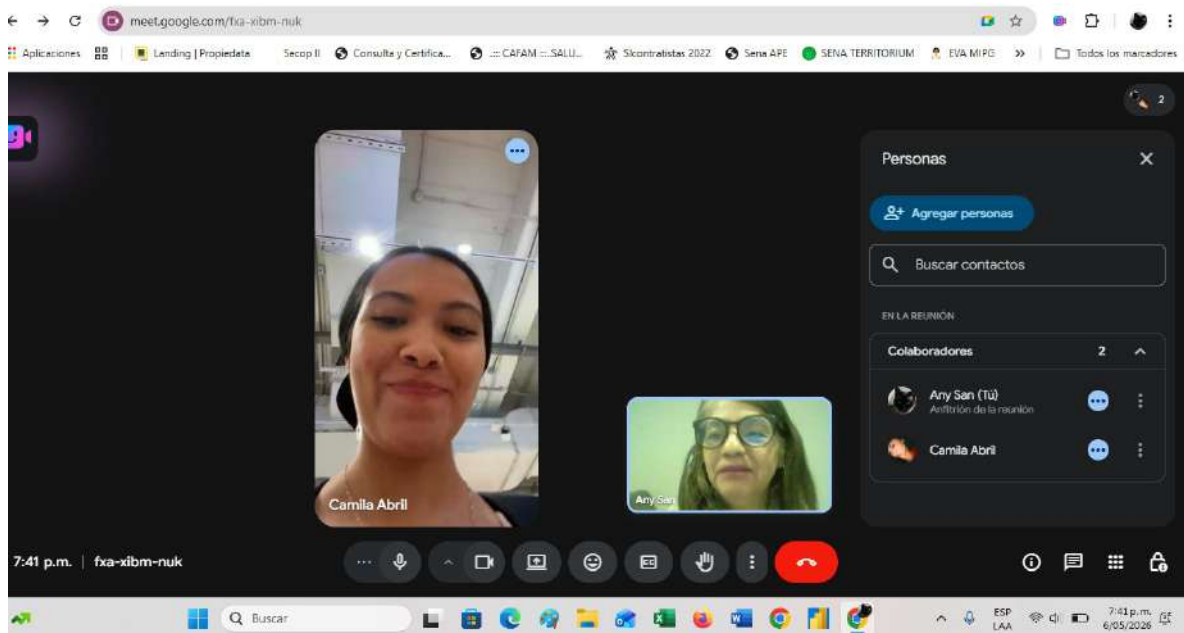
meet.google.com/fxa-xibm-nuk

Aplicaciones | Landing | Propiedata | Secop II | Consulta y Certifica... | .::: CAFAM :::SALU... | Sicontratistas 2022 | Sena APE | SENA TERRITORIUM | EVA MIPG | » | Todos los marcadores

2

Personas

Agregar personas

Buscar contactos

EN LA REUNIÓN

Colaboradores 2

Any San (Tú)
Anfitrión de la reunión

Camila Abril

Camila Abril

Any San

7:41 p.m. | fxa-xibm-nuk

Buscar

ESP
LAA

7:41 p.m.
6/05/2026